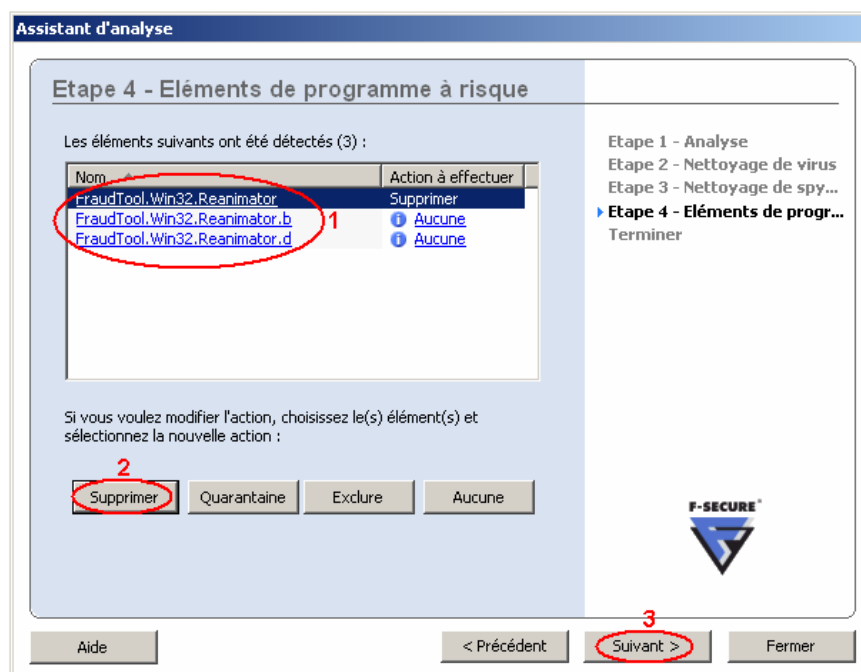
Assistant d'analyse

Etape 4 - Eléments de programme à risque

Les éléments suivants ont été détectés (3) :

| Nom | Action à effectuer |
|---|---|
| FraudTool.Win32.Reanimator | Supprimer |
| FraudTool.Win32.Reanimator.b | Aucune |
| FraudTool.Win32.Reanimator.d | Aucune |

1

Si vous voulez modifier l'action, choisissez le(s) élément(s) et sélectionnez la nouvelle action :

2

Supprimer Quarantaine Exclure Aucune

Etape 1 - Analyse
Etape 2 - Nettoyage de virus
Etape 3 - Nettoyage de spy...
Etape 4 - Eléments de progr...
Terminer

F-SECURE®

Aide

3

< Précédent Suivant > Fermer